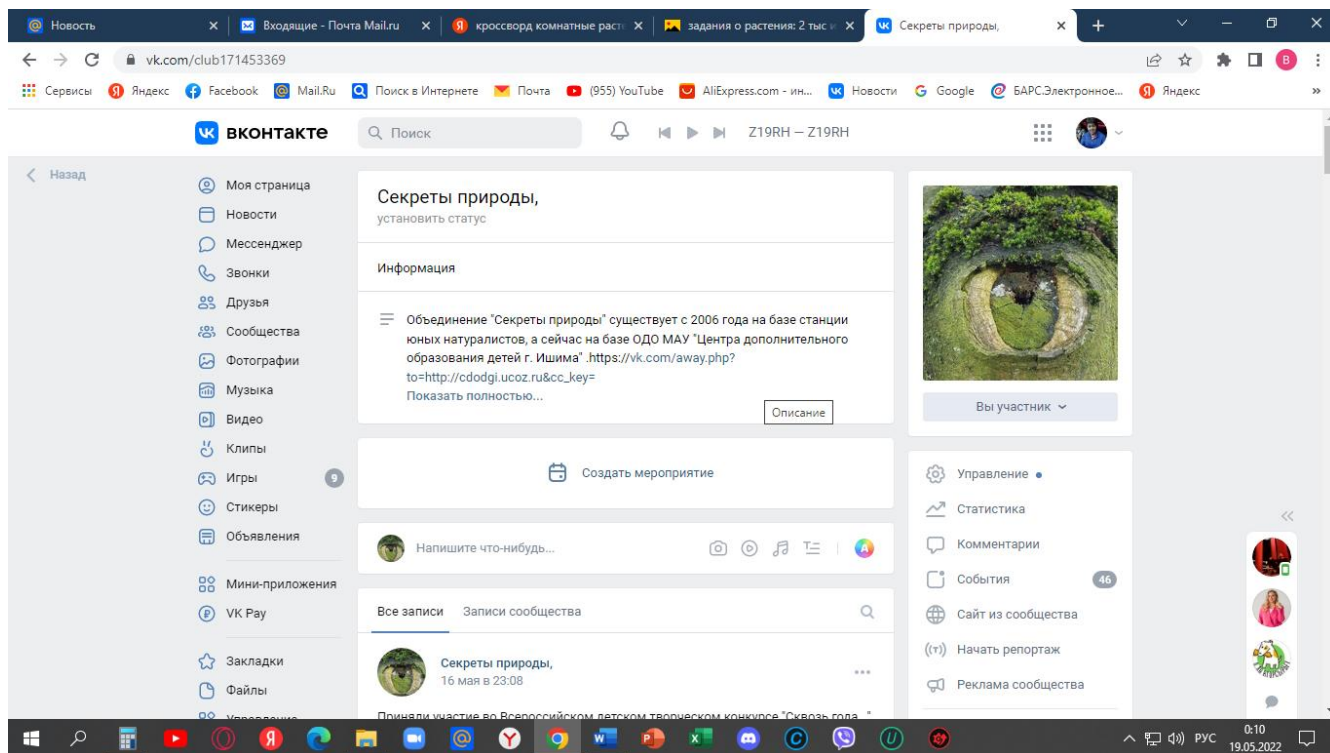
Новость × Входящие - Почта Mail.ru × кроссворд комнатные расте × задания о растения: 2 тыс × Секреты природы, × +

vk.com/club171453369

Сервисы Яндекс Facebook Mail.Ru Поиск в Интернете Почта (955) YouTube AliExpress.com - ин... Новости Google БАРС.Электронное... Яндекс

вконтакте Поиск Z19RH — Z19RH

Назад

Моя страница
Новости
Мессенджер
Звонки
Друзья
Сообщества
Фотографии
Музыка
Видео
Клипы
Игры 9
Стикеры
Объявления
Мини-приложения
VK Pay
Закладки
Файлы

Секреты природы,
установить статус

Информация

Объединение "Секреты природы" существует с 2006 года на базе станции юных натуралистов, а сейчас на базе ОДО МАУ "Центра дополнительного образования детей г. Ишима" .https://vk.com/away.php?to=http://cdodgi.ucoz.ru&cc_key=
Показать полностью...

Описание

Создать мероприятие

Напишите что-нибудь...

Все записи Записи сообщества

Секреты природы,
16 мая в 23:08

Приняли участие во Всероссийском детском творческом конкурсе "Сквозь года..."

Вы участник

Управление
Статистика
Комментарии
События 46
Сайт из сообщества
Начать репортаж
Реклама сообщества

РУС 0:10 19.05.2022